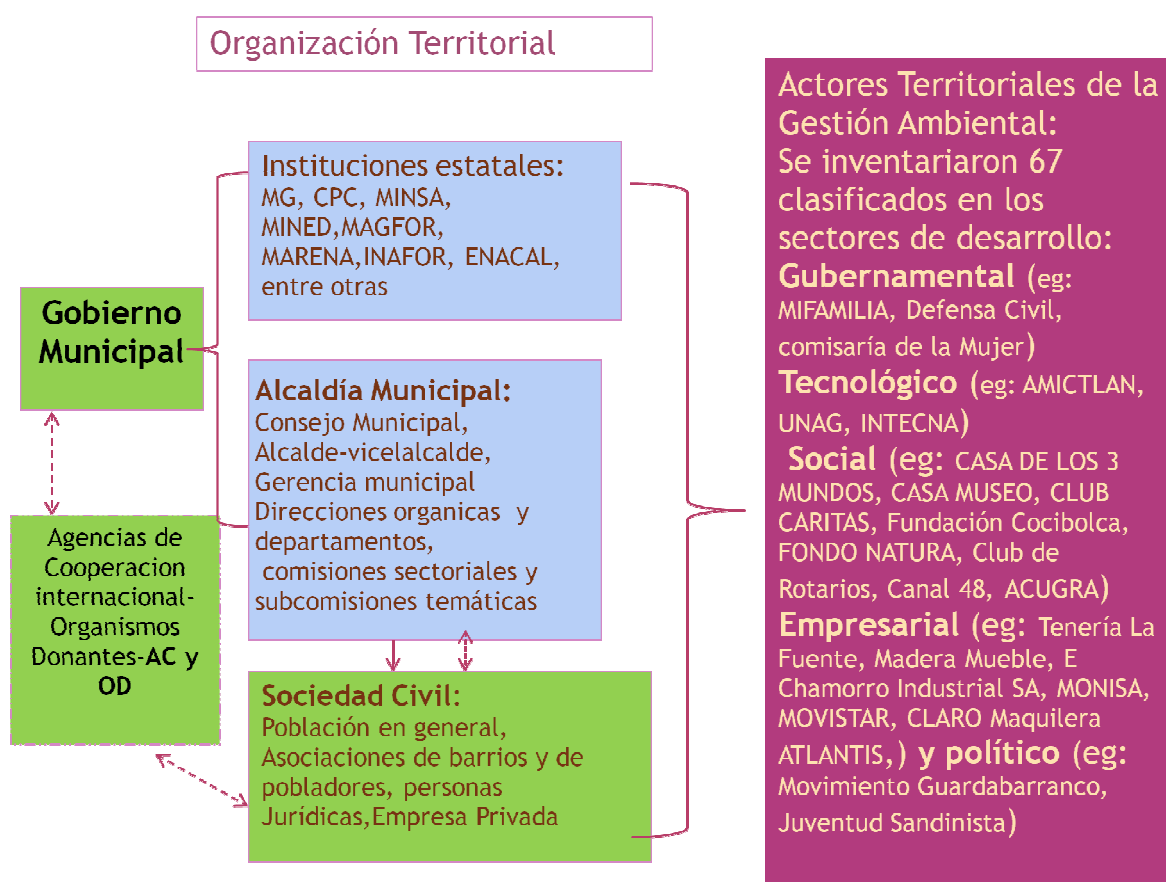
Organización Territorial

Gobierno Municipal

Instituciones estatales:
MG, CPC, MINSA, MINED,MAGFOR, MARENA,INAFOR, ENACAL, entre otras

Alcaldía Municipal:
Consejo Municipal, Alcalde-vicelalcalde, Gerencia municipal Direcciones organicas y departamentos, comisiones sectoriales y subcomisiones temáticas

Agencias de Cooperacion internacional-Organismos Donantes-AC y OD

Sociedad Civil:
Población en general, Asociaciones de barrios y de pobladores, personas Jurídicas,Empresa Privada

Actores Territoriales de la Gestión Ambiental:
Se inventariaron 67 clasificados en los sectores de desarrollo:
Gubernamental (eg: MIFAMILIA, Defensa Civil, comisaría de la Mujer)
Tecnológico (eg: AMICTLAN, UNAG, INTECNA)
Social (eg: CASA DE LOS 3 MUNDOS, CASA MUSEO, CLUB CARITAS, Fundación Cocibolca, FONDO NATURA, Club de Rotarios, Canal 48, ACUGRA)
Empresarial (eg: Tenería La Fuente, Madera Mueble, E Chamorro Industrial SA, MONISA, MOVISTAR, CLARO Maquilera ATLANTIS,) y político (eg: Movimiento Guardabarranco, Juventud Sandinista)